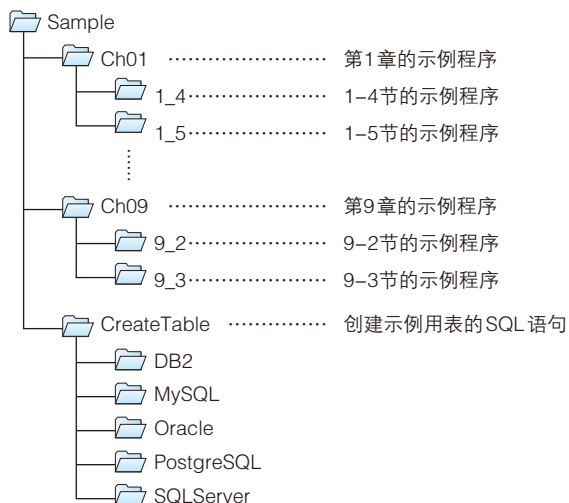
Sample

Ch01 ………………… 第1章的示例程序

1_4………………… 1-4节的示例程序

1_5………………… 1-5节的示例程序

Ch09 ………………… 第9章的示例程序

9_2………………… 9-2节的示例程序

9_3………………… 9-3节的示例程序

CreateTable …………… 创建示例用表的SQL语句

DB2

MySQL

Oracle

PostgreSQL

SQLServer